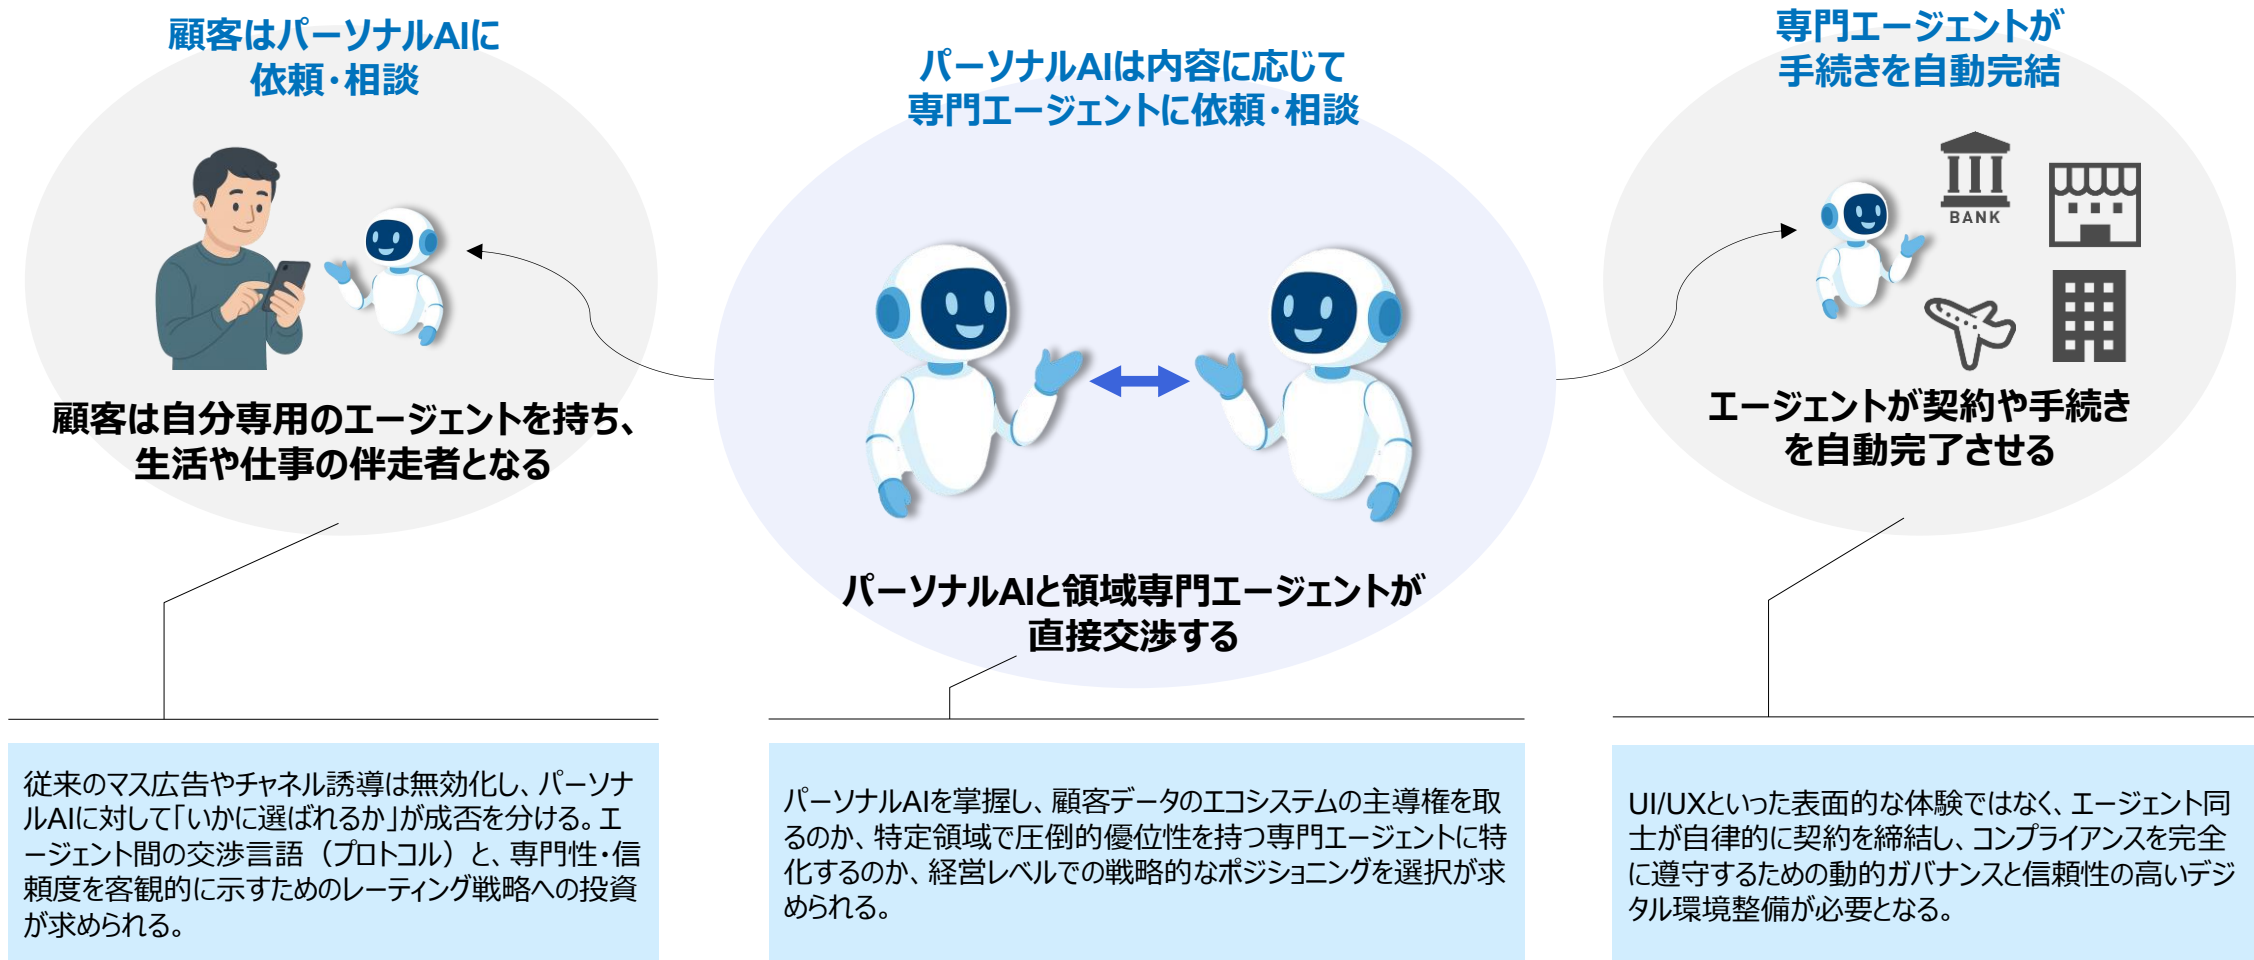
顧客はパーソナルAIに
依頼・相談

顧客は自分専用のエージェントを持ち、
生活や仕事の伴走者となる

パーソナルAIは内容に応じて
専門エージェントに依頼・相談

パーソナルAIと領域専門エージェントが
直接交渉する

専門エージェントが
手続きを自動完結

BANK

エージェントが契約や手続き
を自動完了させる

従来のマス広告やチャネル誘導は無効化し、パーソナルAIに対して「いかに選ばれるか」が成否を分ける。エージェント間の交渉言語（プロトコル）と、専門性・信頼度を客観的に示すためのレーティング戦略への投資が求められる。

パーソナルAIを掌握し、顧客データのエコシステムの主導権を取るのか、特定領域で圧倒的優位性を持つ専門エージェントに特化するのか、経営レベルでの戦略的なポジショニングを選択が求められる。

UI/UXといった表面的な体験ではなく、エージェント同士が自律的に契約を締結し、コンプライアンスを完全に遵守するための動的ガバナンスと信頼性の高いデジタル環境整備が必要となる。